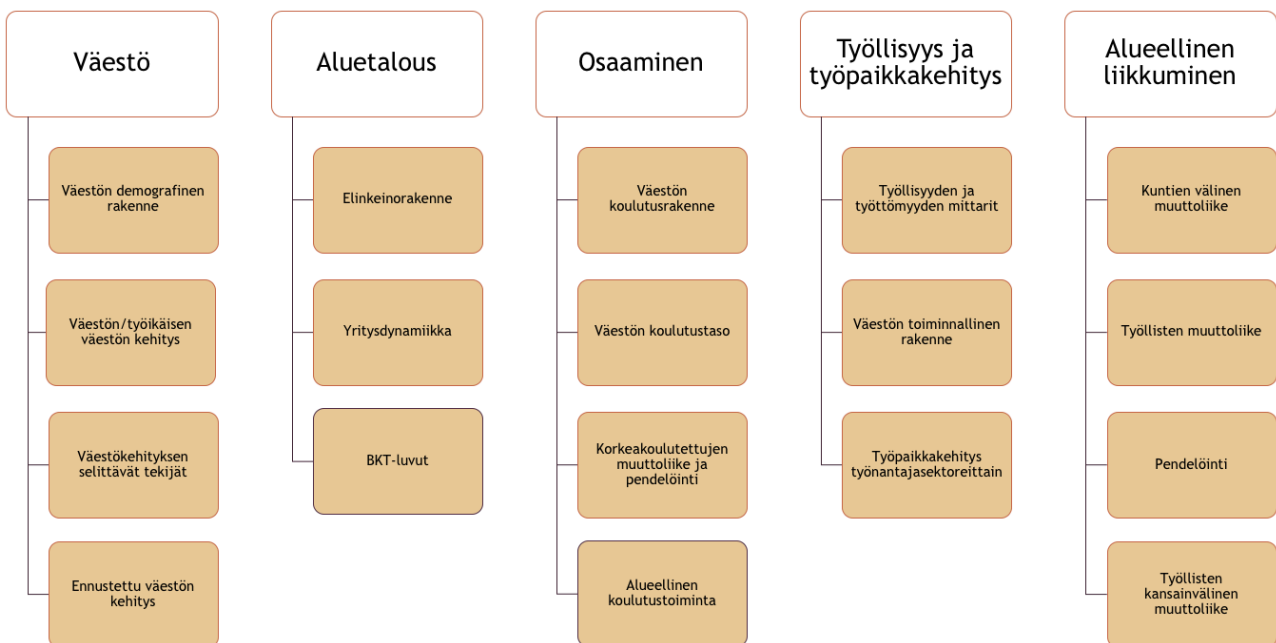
Väestö

Väestön demografinen rakenne

Väestön/työikäisen väestön kehitys

Väestökehityksen selittävät tekijät

Ennustettu väestön kehitys

Aluetalous

Elinkeinorakenne

Yritysdynamiikka

BKT-luvut

Osaaminen

Väestön koulutusrakenne

Väestön koulutustaso

Korkeakoulutettujen muuttoliike ja pendelöinti

Alueellinen koulutustoiminta

Työllisyys ja työpaikkakehitys

Työllisyyden ja työttömyyden mittarit

Väestön toiminnallinen rakenne

Työpaikkakehitys työnantajasektoreittain

Alueellinen liikkuminen

Kuntien välinen muuttoliike

Työllisten muuttoliike

Pendelöinti

Työllisten kansainvälinen muuttoliike